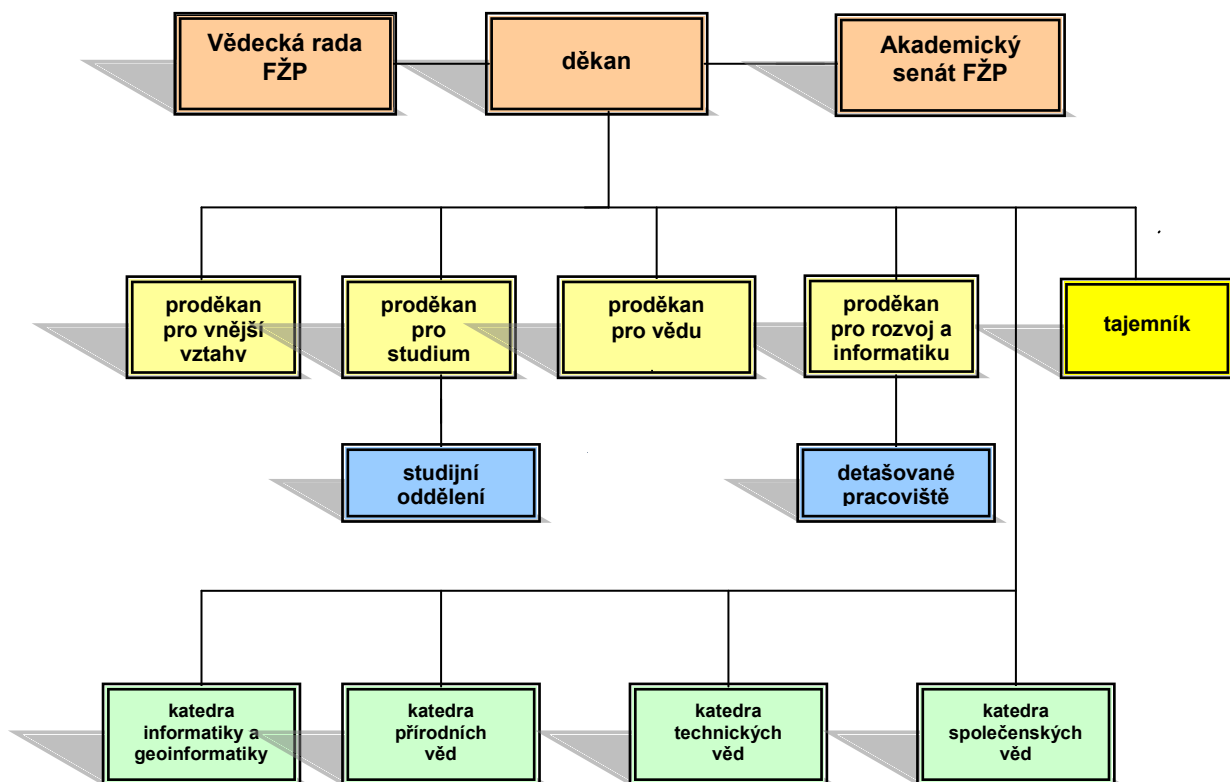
Vědecká rada FŽP

děkan

Akademický senát FŽP

proděkan pro vnější vztahy

proděkan pro studium

proděkan pro vědu

proděkan pro rozvoj a informatiku

tajemník

studijní oddělení

detašované pracoviště

katedra informatiky a geoinformatiky

katedra přírodních věd

katedra technických věd

katedra společenských věd